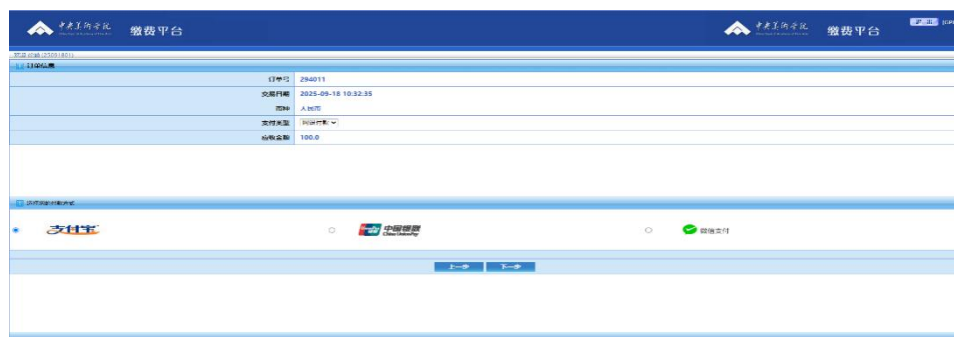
中央美術学院 缴费平台

中央美術学院 缴费平台

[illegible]

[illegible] (25091801)

订单信息

| | |
|---|---|
| 订单号 | 294011 |
| 交易日期 | 2025-09-18 10:32:35 |
| 币种 | 人民币 |
| 支付类型 | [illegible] |
| 应收金额 | 100.0 |

请选择支付方式

支付宝

中国银联 China UnionPay

微信支付

上一步 下一步